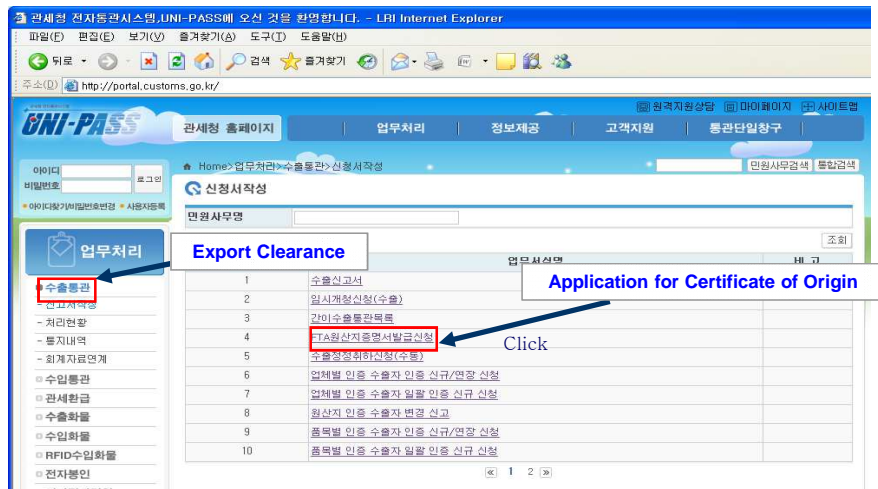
관세청 전자통관시스템,UNI-PASS에 오신 것을 환영합니다. - LRI Internet Explorer

파일(F) 편집(E) 보기(V) 즐겨찾기(A) 도구(T) 도움말(H)

뒤로 검색 즐겨찾기

주소(D) http://portal.customs.go.kr/

원격지원상담 마이페이지 사이트맵

UNI-PASS

관세청 홈페이지 | 업무처리 | 정보제공 | 고객지원 | 통관단일창구

아이디 비밀번호 로그인

아이디찾기/비밀번호변경 사용자등록

Home>업무처리>수출통관>신청서작성

민원사무검색 통합검색

신청서작성

민원사무명

조회

업무처리

Export Clearance

수출통관
- 신고서작성
- 처리현황
- 통지내역
- 회계자료연계

수입통관
관세환급
수출화물
수입화물
RFID수입화물
전자봉인

| | 업무서식명 | 비고 |
|---|---|---|
| 1 | 수출신고서 | |
| 2 | 임시개청신청(수출) | |
| 3 | 간이수출통관목록 | |
| 4 | FTA원산지증명서발급신청 | |
| 5 | 수출정정취하신청(수동) | |
| 6 | 업체별 인증 수출자 인증 신규/연장 신청 | |
| 7 | 업체별 인증 수출자 일괄 인증 신규 신청 | |
| 8 | 원산지 인증 수출자 변경 신고 | |
| 9 | 품목별 인증 수출자 인증 신규/연장 신청 | |
| 10 | 품목별 인증 수출자 일괄 인증 신규 신청 | |

Application for Certificate of Origin

Click

« 1 2 »